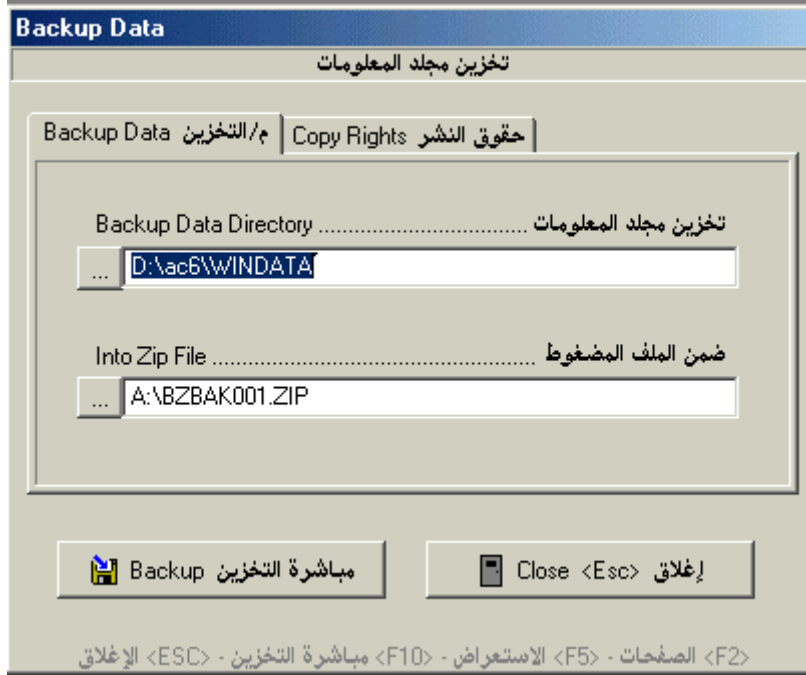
Backup Data

تخزين مجلد المعلومات

Backup Data م/التخزين | Copy Rights حقوق النشر

Backup Data Directory .............................. تخزين مجلد المعلومات

... D:\ac6\WINDATA\

Into Zip File ............................................. ضمن الملف المضغوط

... A:\BZBAK001.ZIP

مباشرة التخزين Backup

Close <Esc> إغلاق

<F2> الصفحات - <F5> الاستعراض - <F10> مباشرة التخزين - <ESC> الإغلاق